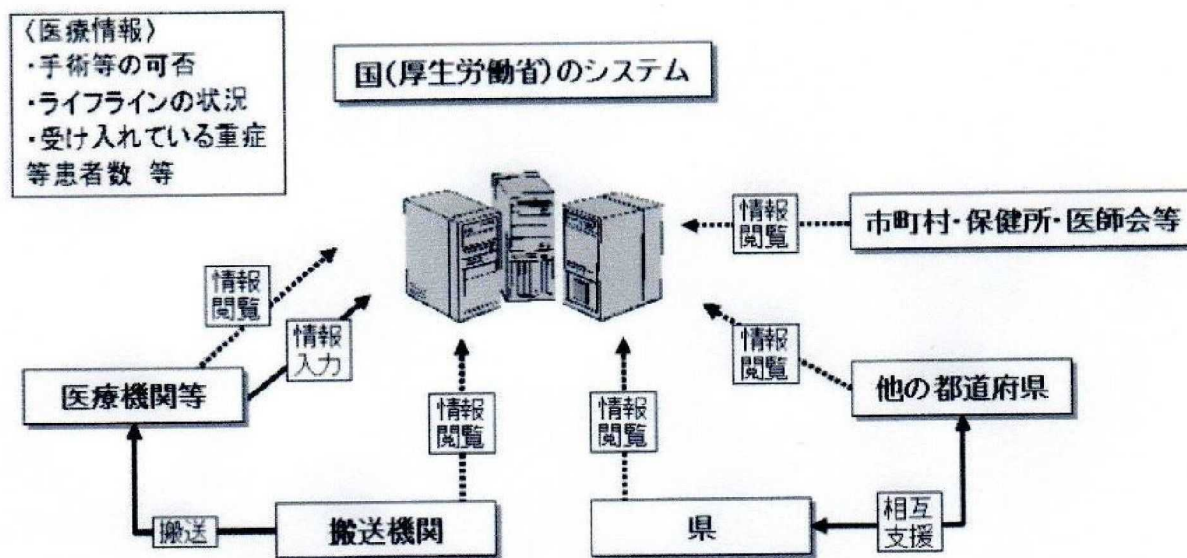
〈医療情報〉
・手術等の可否
・ライフラインの状況
・受け入れている重症等患者数 等

国(厚生労働省)のシステム

情報閲覧

市町村・保健所・医師会等

情報閲覧

情報入力

情報閲覧

医療機関等

情報閲覧

情報閲覧

他の都道府県

搬送

搬送機関

県

相互支援